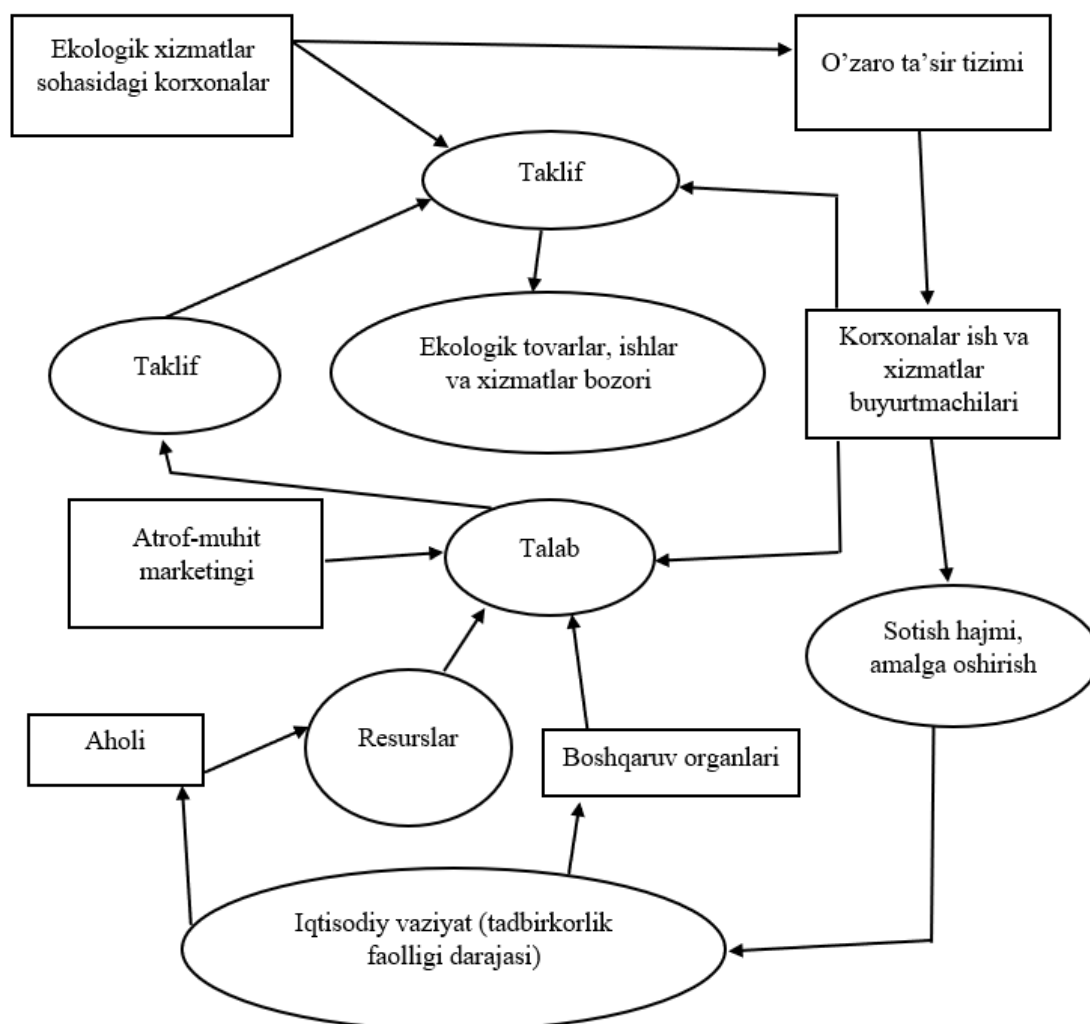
Ekologik xizmatlar sohasidagi korxonalar

O'zaro ta'sir tizimi

Taklif

Taklif

Ekologik tovarlar, ishlar va xizmatlar bozori

Korxonalar ish va xizmatlar buyurtmachilari

Atrof-muhit marketingi

Talab

Sotish hajmi, amalga oshirish

Aholi

Resurslar

Boshqaruv organlari

Iqtisodiy vaziyat (tadbirkorlik faolligi darajasi)